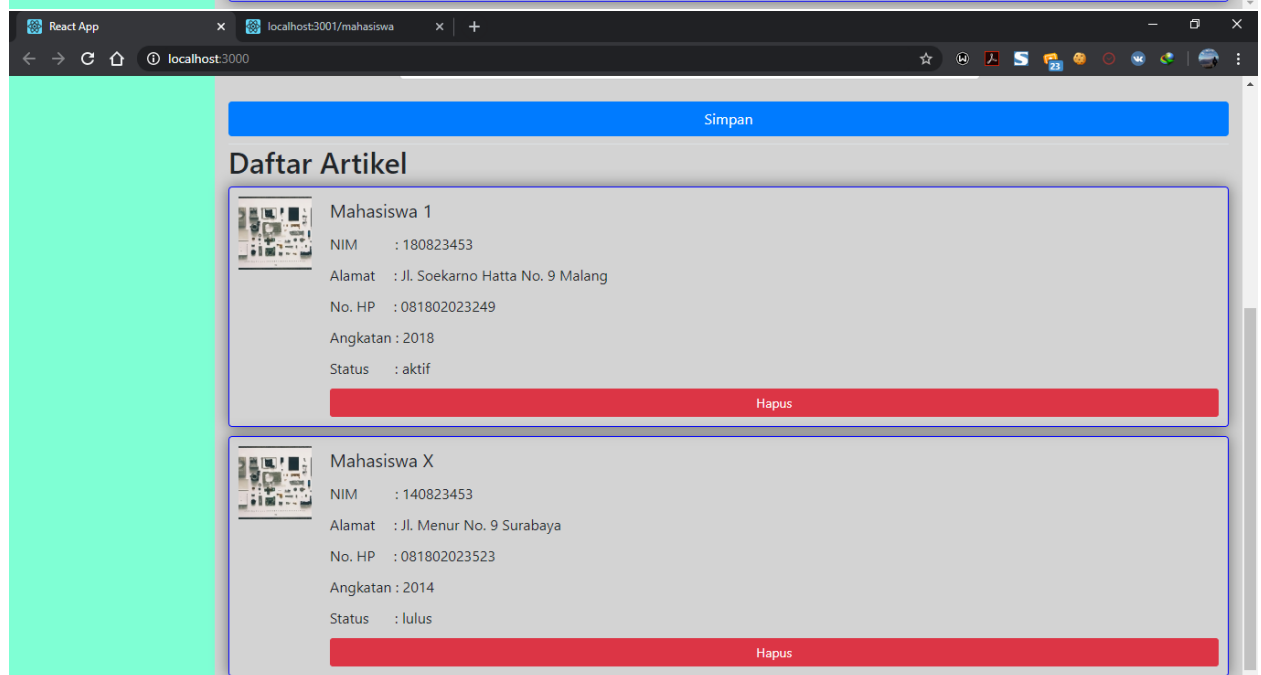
React App
localhost:3001/mahasiswa
localhost:3000

Simpan

Daftar Artikel

Mahasiswa 1
NIM : 180823453
Alamat : Jl. Soekarno Hatta No. 9 Malang
No. HP : 081802023249
Angkatan : 2018
Status : aktif
Hapus

Mahasiswa X
NIM : 140823453
Alamat : Jl. Menur No. 9 Surabaya
No. HP : 081802023523
Angkatan : 2014
Status : lulus
Hapus